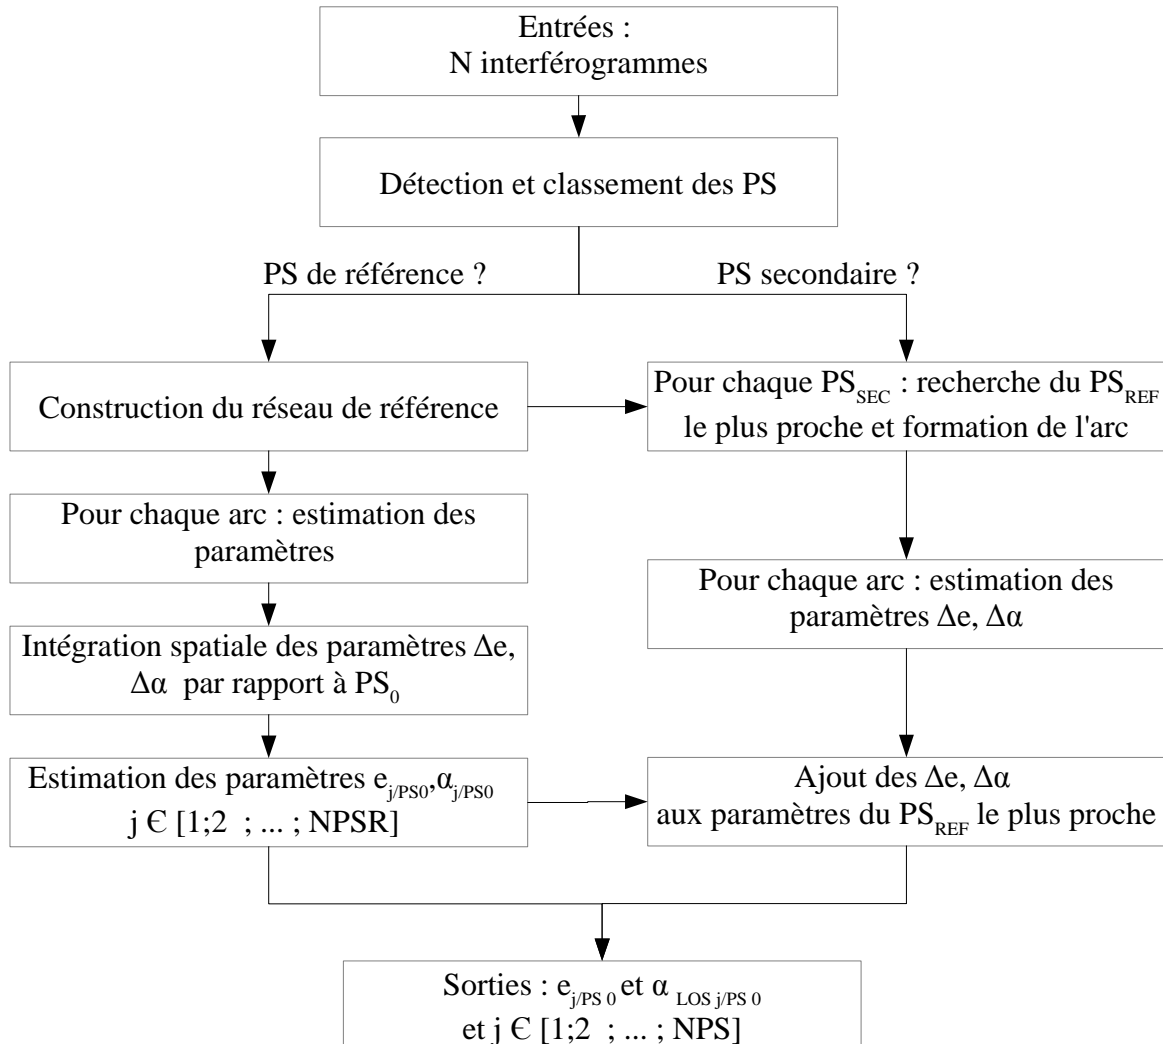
Entrées :
N interférogrammes

Détection et classement des PS

PS de référence ?

PS secondaire ?

Construction du réseau de référence

Pour chaque $PS_{SEC}$ : recherche du $PS_{REF}$ le plus proche et formation de l'arc

Pour chaque arc : estimation des paramètres

Pour chaque arc : estimation des paramètres $\Delta e$, $\Delta\alpha$

Intégration spatiale des paramètres $\Delta e$, $\Delta\alpha$ par rapport à $PS_0$

Estimation des paramètres $e_{j/PS0}$,$\alpha_{j/PS0}$
j Є [1;2 ; ... ; NPSR]

Ajout des $\Delta e$, $\Delta\alpha$
aux paramètres du $PS_{REF}$ le plus proche

Sorties : $e_{j/PS\ 0}$ et $\alpha_{LOS\ j/PS\ 0}$
et j Є [1;2 ; ... ; NPS]